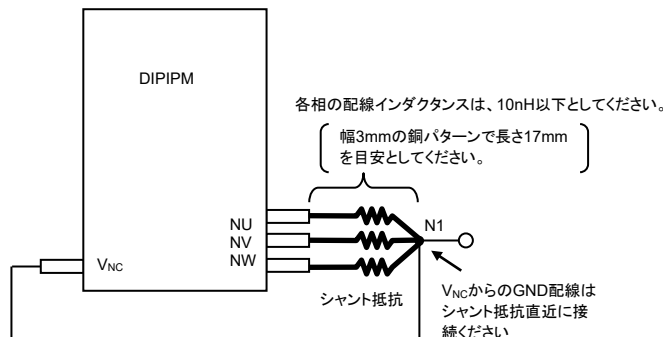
DIPIPM

各相の配線インダクタンスは、10nH以下としてください。

幅3mmの銅パターンで長さ17mm を目安としてください。

NU
NV
NW

N1

$V_{NC}$

シャント抵抗

$V_{NC}$からのGND配線は シャント抵抗直近に接 続ください